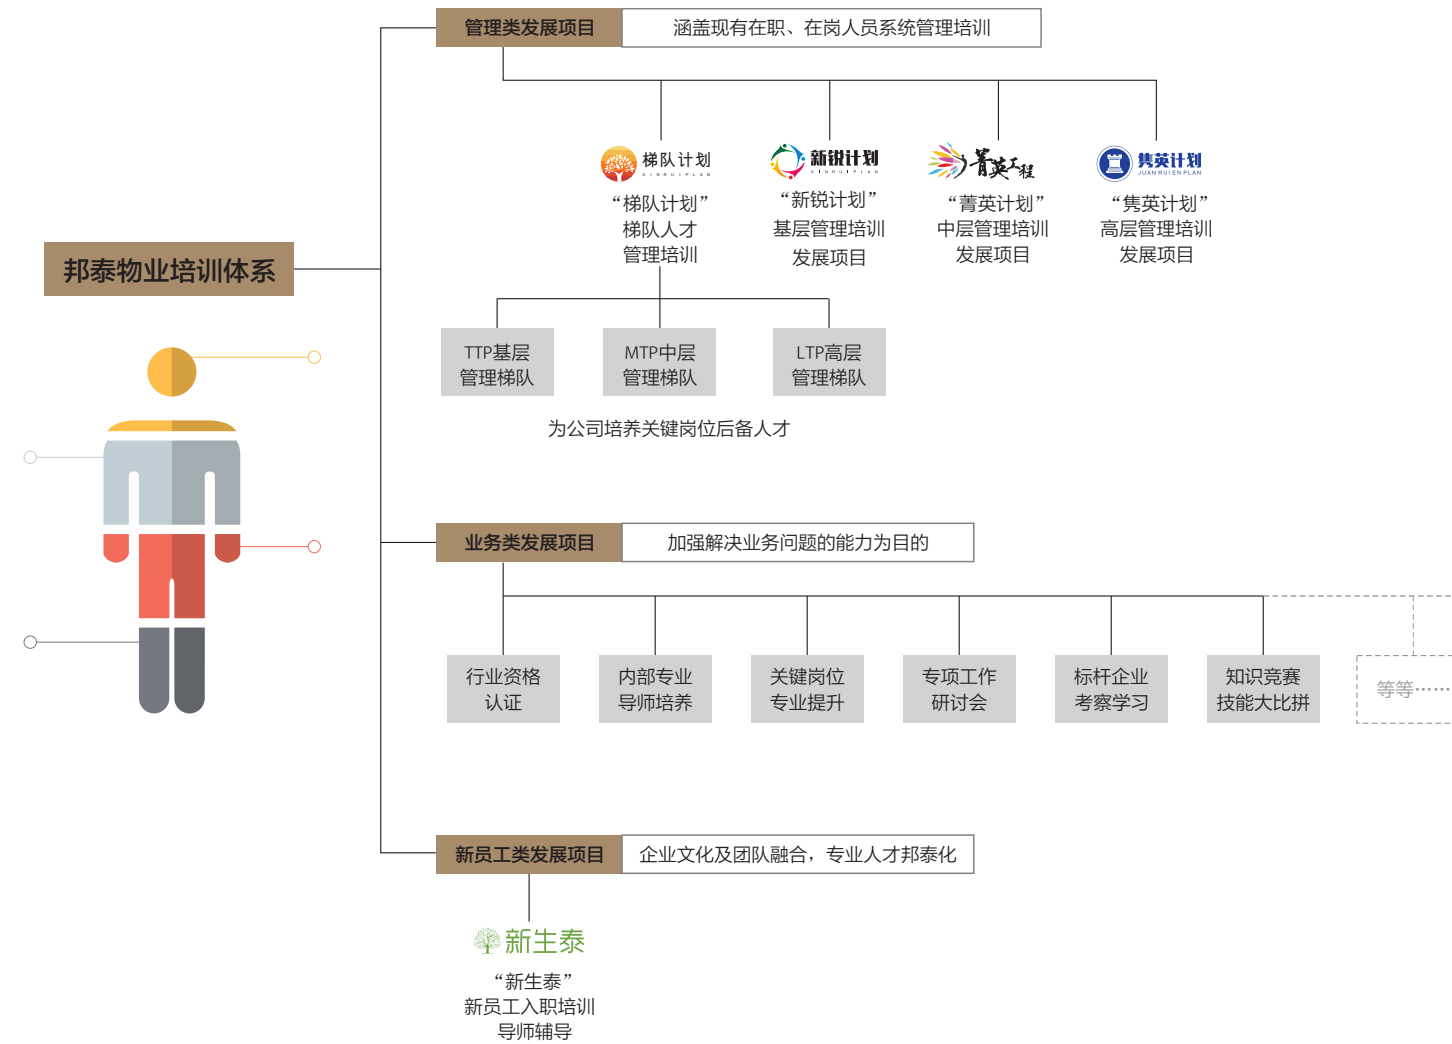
管理类发展项目

涵盖现有在职、在岗人员系统管理培训

梯队计划

"梯队计划"
梯队人才
管理培训

新锐计划

"新锐计划"
基层管理培训
发展项目

菁英工程

"菁英计划"
中层管理培训
发展项目

隽英计划
JUAN RUI EN PLAN

"隽英计划"
高层管理培训
发展项目

邦泰物业培训体系

TTP基层
管理梯队

MTP中层
管理梯队

LTP高层
管理梯队

为公司培养关键岗位后备人才

业务类发展项目

加强解决业务问题的能力为目的

行业资格
认证

内部专业
导师培养

关键岗位
专业提升

专项工作
研讨会

标杆企业
考察学习

知识竞赛
技能大比拼

等等……

新员工类发展项目

企业文化及团队融合，专业人才邦泰化

新生泰

"新生泰"
新员工入职培训
导师辅导